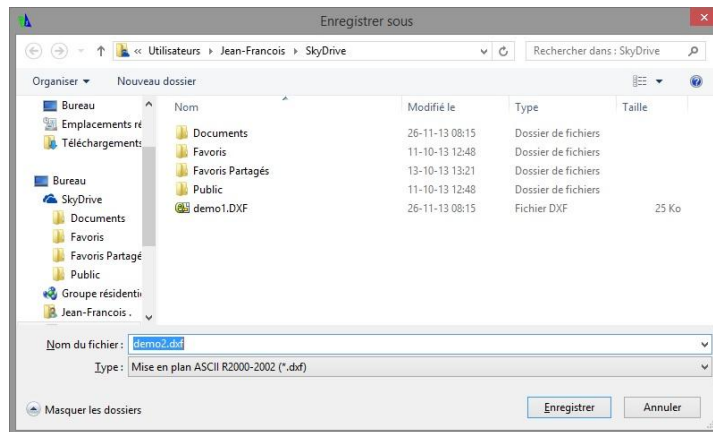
Enregistrer sous

« Utilisateurs › Jean-Francois › SkyDrive

Rechercher dans : SkyDrive

Organiser ▾ Nouveau dossier

Bureau
Emplacements ré
Téléchargements

Bureau
SkyDrive
Documents
Favoris
Favoris Partagé
Public
Groupe résidenti
Jean-Francois .

| Nom | Modifié le | Type | Taille |
|---|---|---|---|
| Documents | 26-11-13 08:15 | Dossier de fichiers | |
| Favoris | 11-10-13 12:48 | Dossier de fichiers | |
| Favoris Partagés | 13-10-13 13:21 | Dossier de fichiers | |
| Public | 11-10-13 12:48 | Dossier de fichiers | |
| demo1.DXF | 26-11-13 08:15 | Fichier DXF | 25 Ko |

Nom du fichier : demo2.dxf

Type : Mise en plan ASCII R2000-2002 (*.dxf)

Masquer les dossiers

Enregistrer Annuler